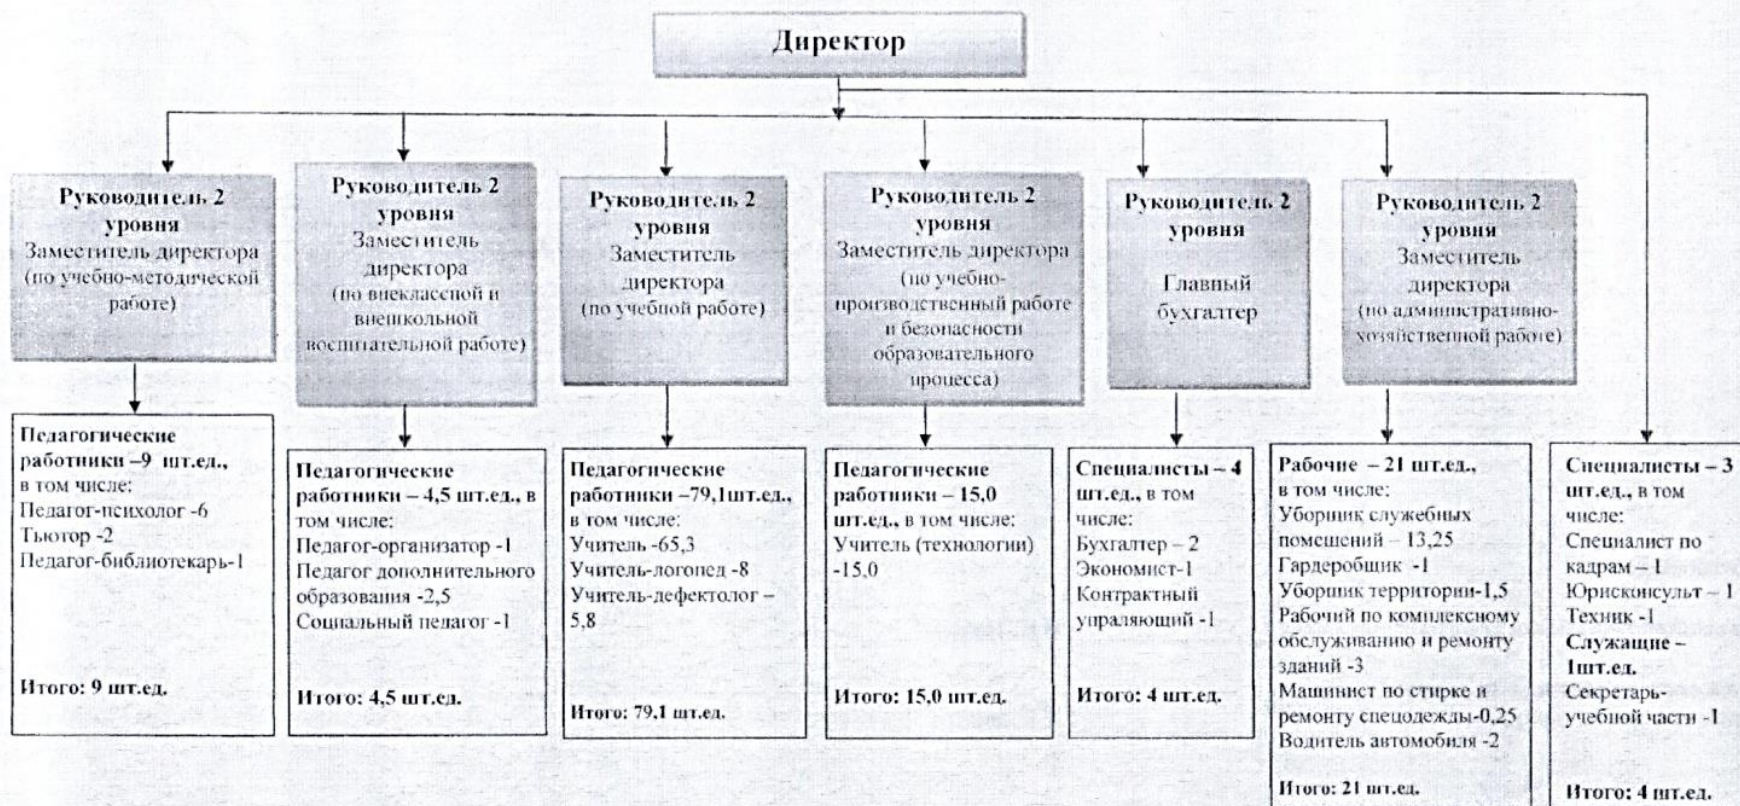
Директор

Руководитель 2 уровня
Заместитель директора (по учебно-методической работе)

Педагогические работники –9 шт.ед., в том числе:
Педагог-психолог -6
Тьютор -2
Педагог-библиотекарь-1

Итого: 9 шт.ед.

Руководитель 2 уровня
Заместитель директора (по внеклассной и внешкольной воспитательной работе)

Педагогические работники – 4,5 шт.ед., в том числе:
Педагог-организатор -1
Педагог дополнительного образования -2,5
Социальный педагог -1

Итого: 4,5 шт.ед.

Руководитель 2 уровня
Заместитель директора (по учебной работе)

Педагогические работники –79,1шт.ед., в том числе:
Учитель -65,3
Учитель-логопед -8
Учитель-дефектолог – 5,8

Итого: 79,1 шт.ед.

Руководитель 2 уровня
Заместитель директора (по учебно-производственный работе и безопасности образовательного процесса)

Педагогические работники – 15,0 шт.ед., в том числе:
Учитель (технологии) -15,0

Итого: 15,0 шт.ед.

Руководитель 2 уровня
Главный бухгалтер

Специалисты – 4 шт.ед., в том числе:
Бухгалтер – 2
Экономист-1
Контрактный управляющий -1

Итого: 4 шт.ед.

Руководитель 2 уровня
Заместитель директора (по административно-хозяйственной работе)

Рабочие – 21 шт.ед., в том числе:
Уборщик служебных помещений – 13,25
Гардеробщик -1
Уборщик территории-1,5
Рабочий по комплексному обслуживанию и ремонту зданий -3
Машинист по стирке и ремонту спецодежды-0,25
Водитель автомобиля -2

Итого: 21 шт.ед.

Специалисты – 3 шт.ед., в том числе:
Специалист по кадрам – 1
Юрисконсульт – 1
Техник -1
Служащие – 1шт.ед.
Секретарь-учебной части -1

Итого: 4 шт.ед.